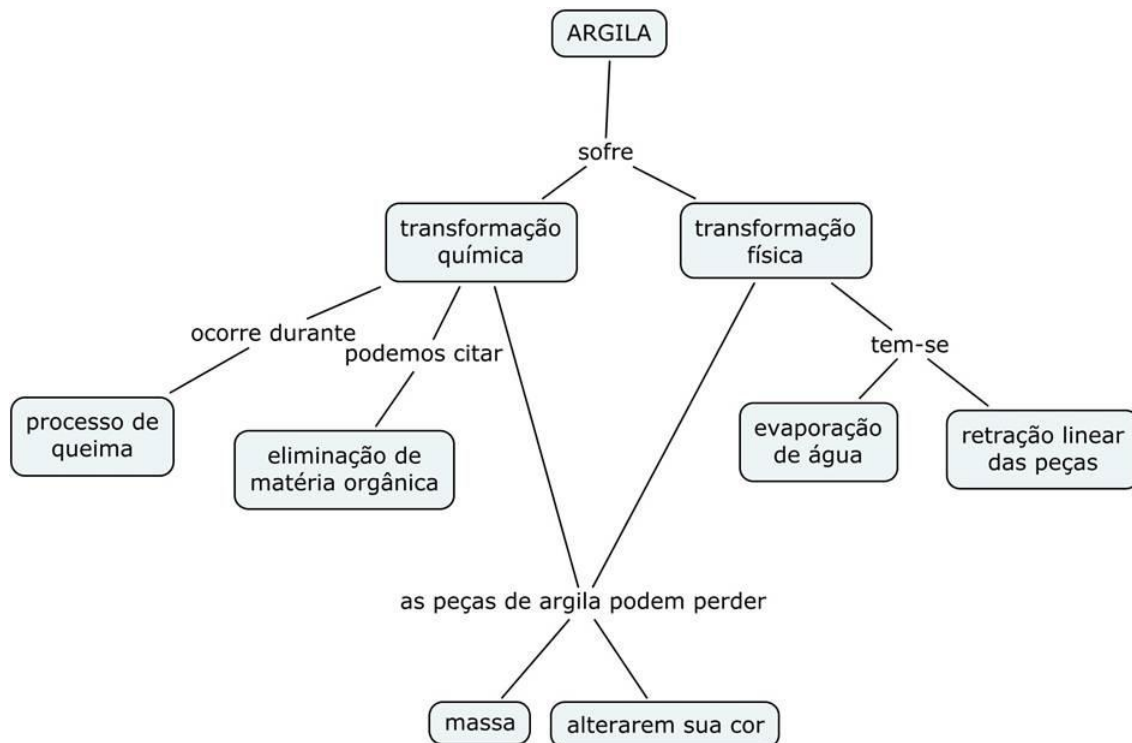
ARGILA

sofre

transformação química

transformação física

ocorre durante

podemos citar

tem-se

processo de queima

eliminação de matéria orgânica

evaporação de água

retração linear das peças

as peças de argila podem perder

massa

alterarem sua cor